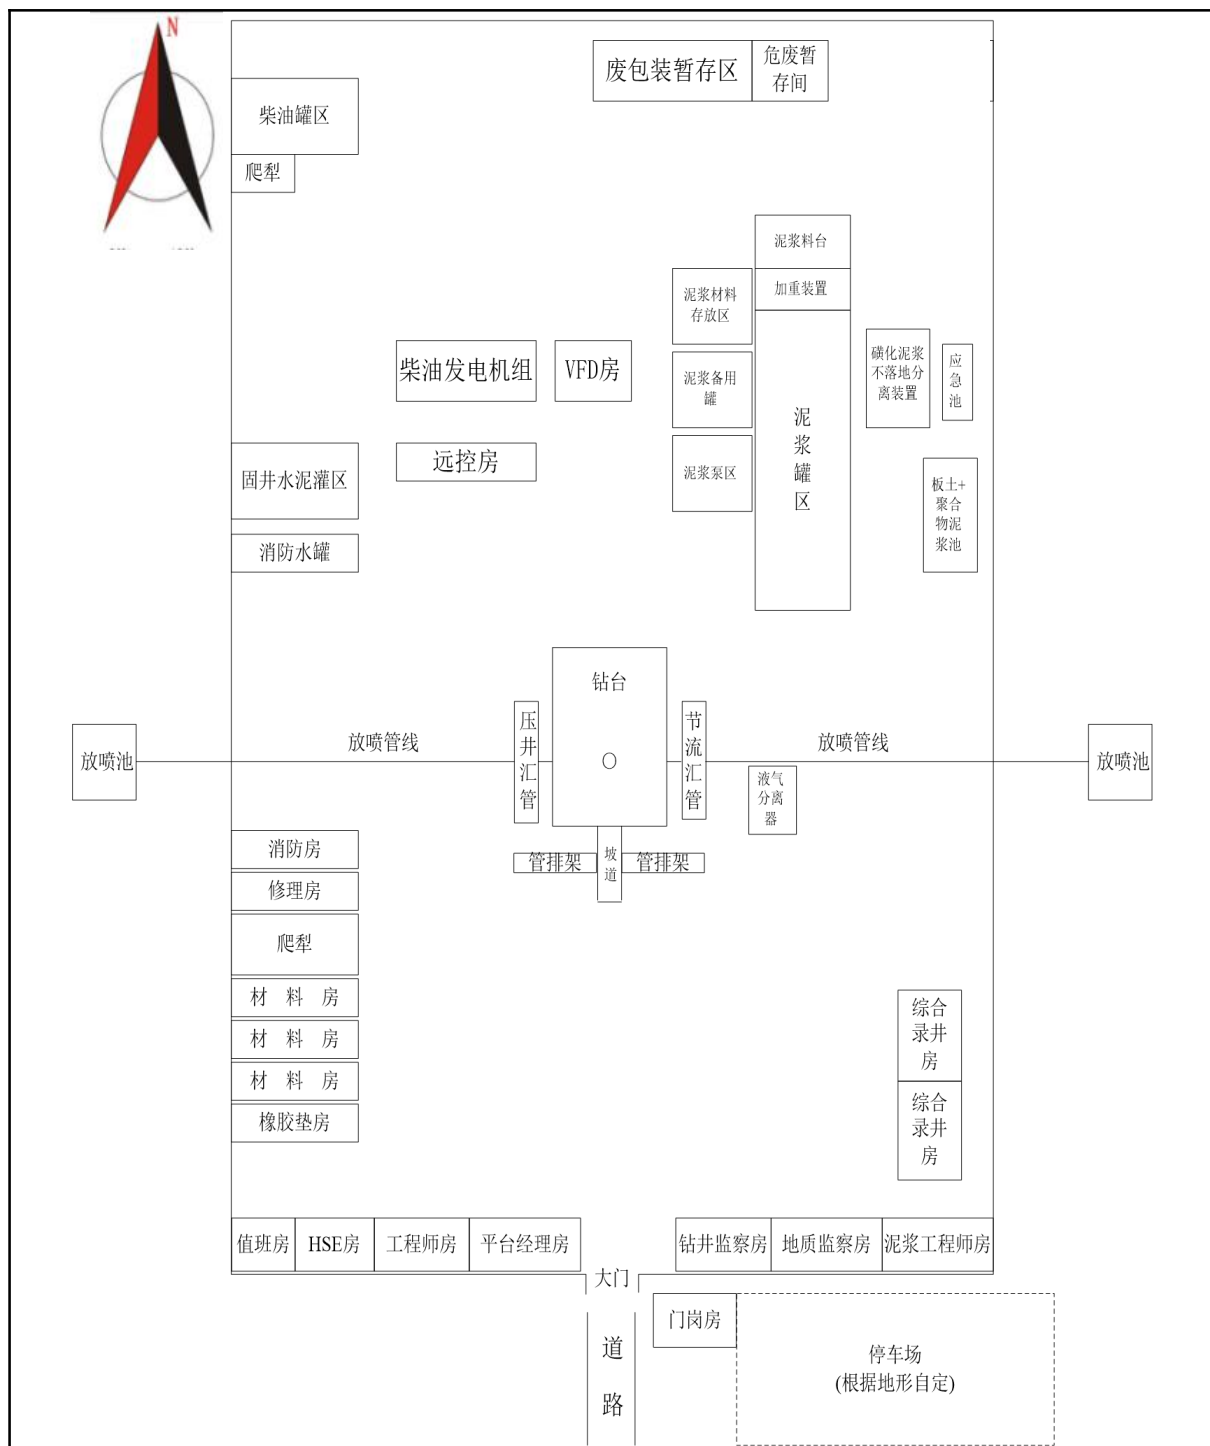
N

废包装暂存区
危废暂存间

柴油罐区
爬犁

泥浆料台
加重装置
泥浆材料存放区
泥浆备用罐
泥浆泵区
泥浆罐区
磺化泥浆不落地分离装置
应急池
板土+聚合物泥浆池

柴油发电机组
VFD房
远控房

固井水泥灌区
消防水罐

钻台
○
压井汇管
节流汇管
放喷池
放喷管线
放喷管线
放喷池
液气分离器
管排架
坡道
管排架

消防房
修理房
爬犁
材 料 房
材 料 房
材 料 房
橡胶垫房

综合录井房
综合录井房

值班房
HSE房
工程师房
平台经理房
钻井监察房
地质监察房
泥浆工程师房

大门
道
路
门岗房
停车场
(根据地形自定)